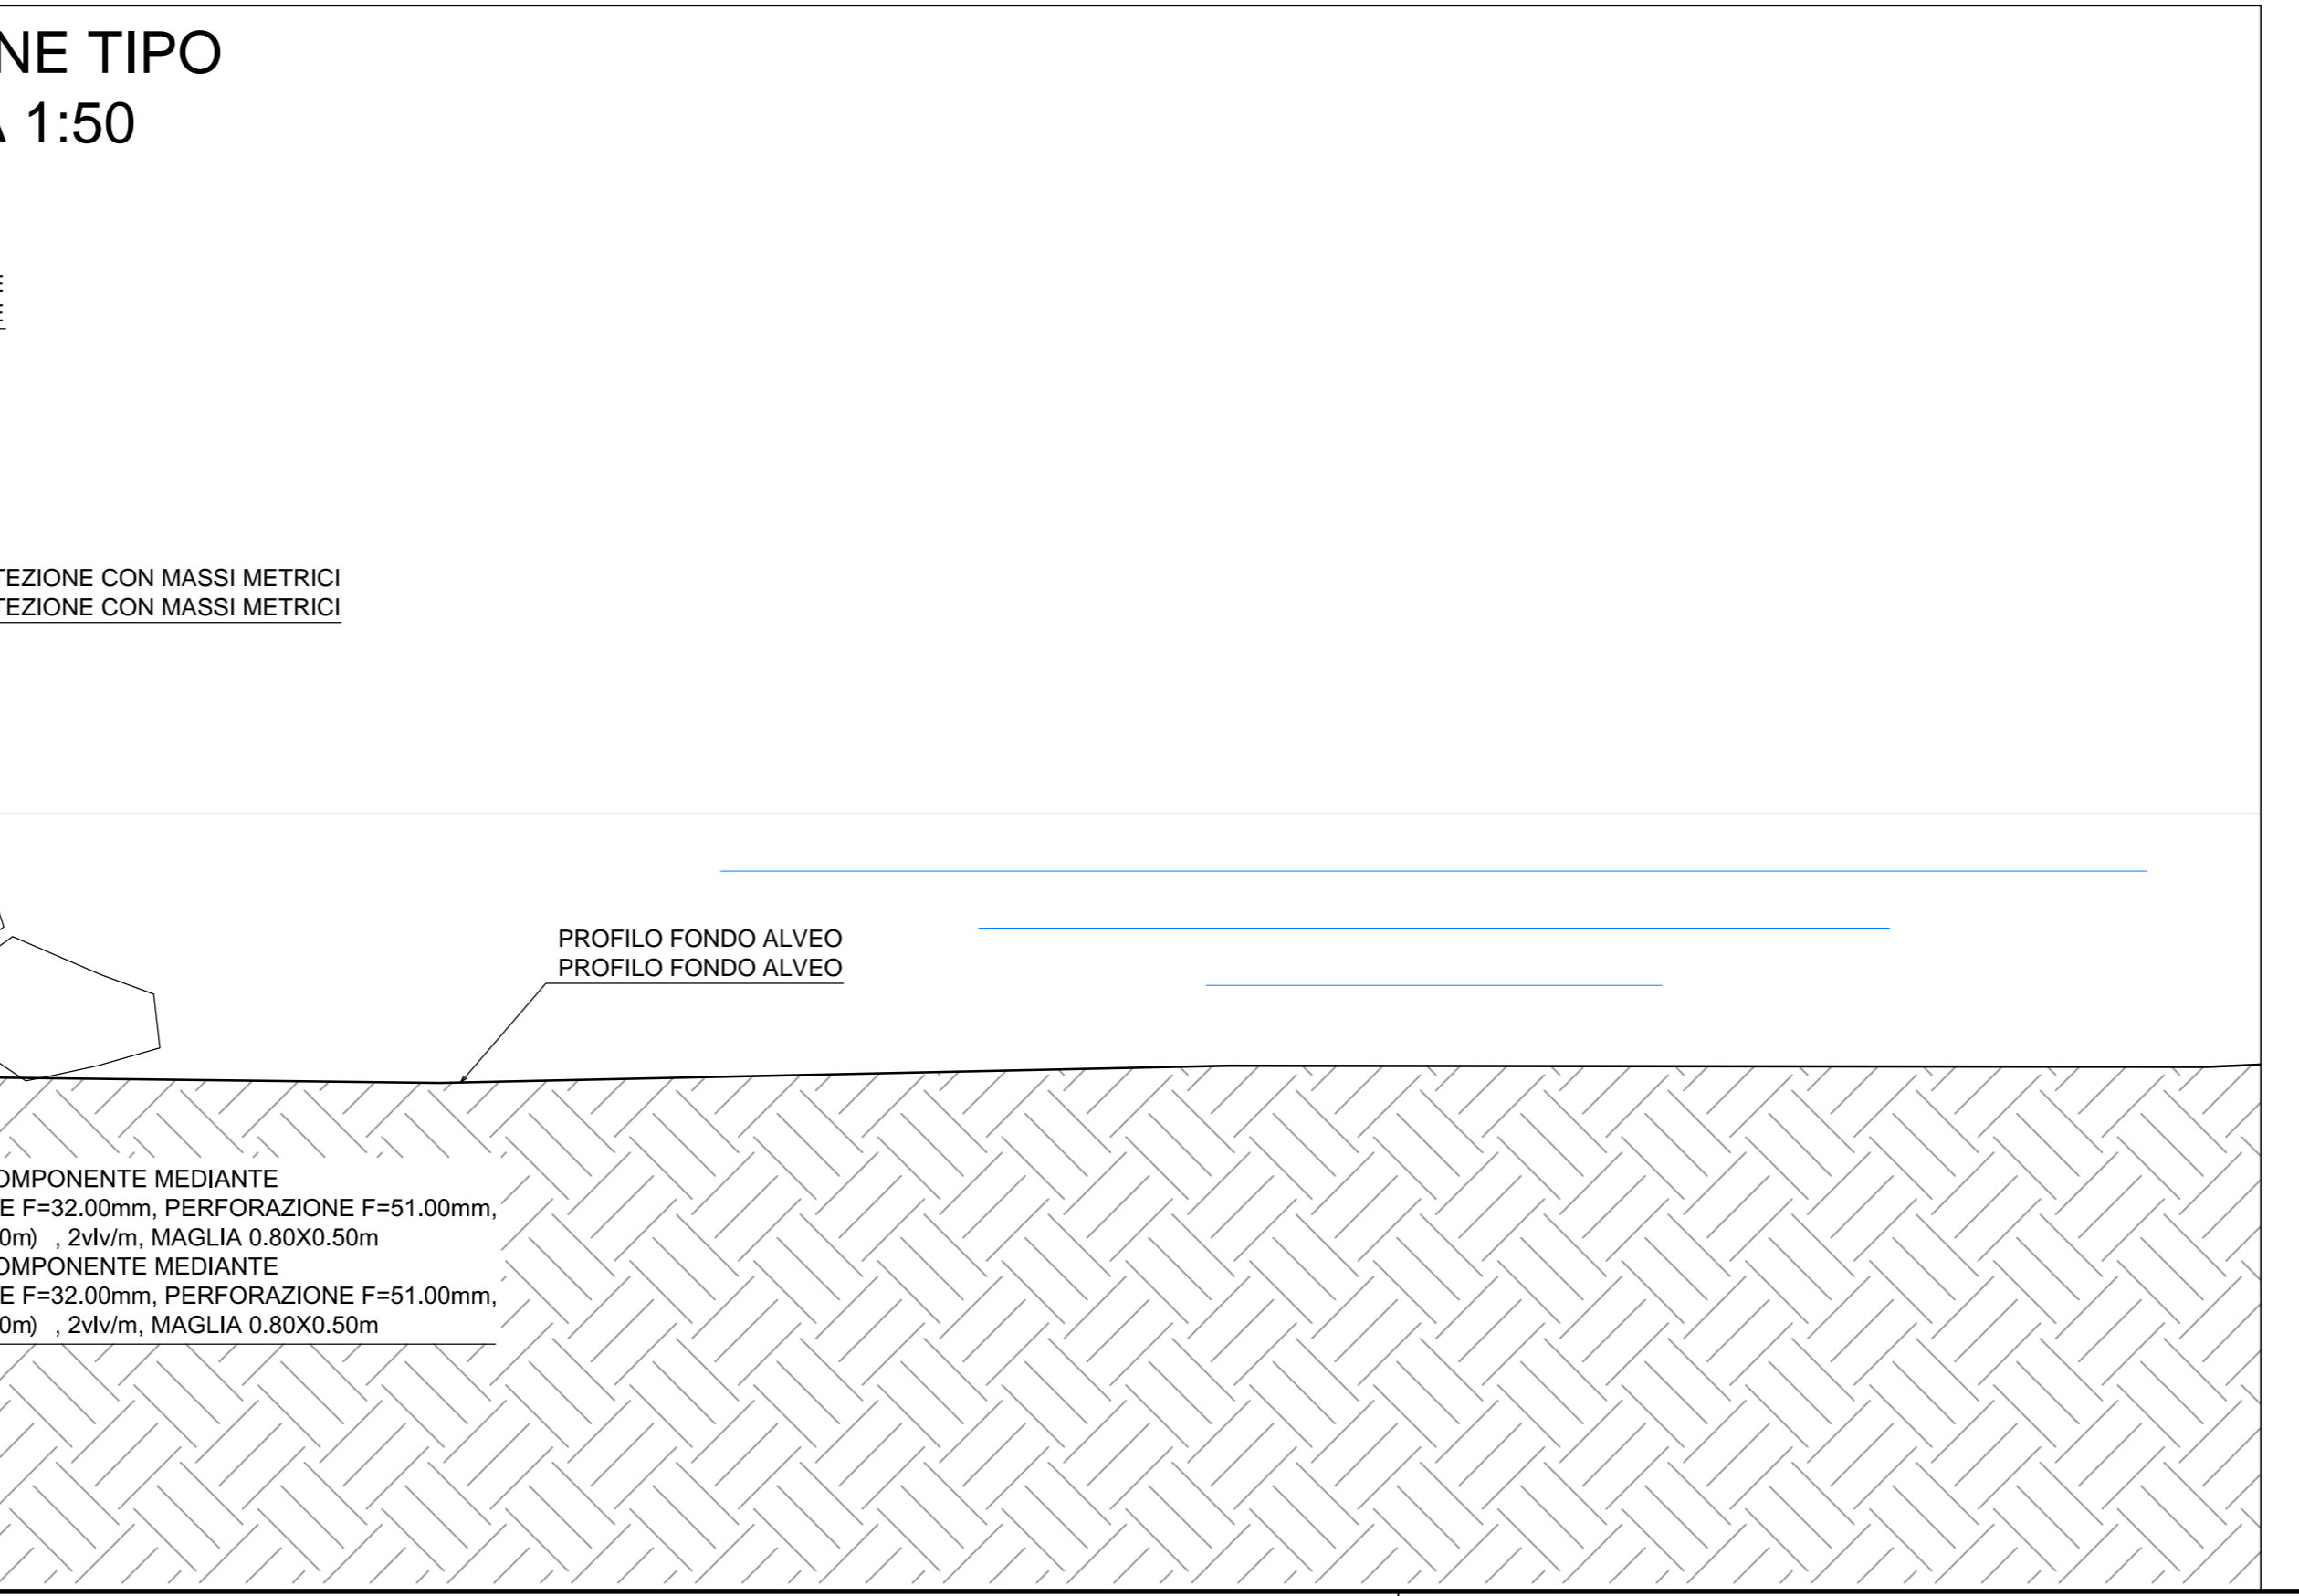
NE TIPO
A 1:50

E
E

TEZIONE CON MASSI METRICI
TEZIONE CON MASSI METRICI

PROFILO FONDO ALVEO
PROFILO FONDO ALVEO

OMPONENTE MEDIANTE
E F=32.00mm, PERFORAZIONE F=51.00mm,
0m) , 2vlv/m, MAGLIA 0.80X0.50m
OMPONENTE MEDIANTE
E F=32.00mm, PERFORAZIONE F=51.00mm,
0m) , 2vlv/m, MAGLIA 0.80X0.50m